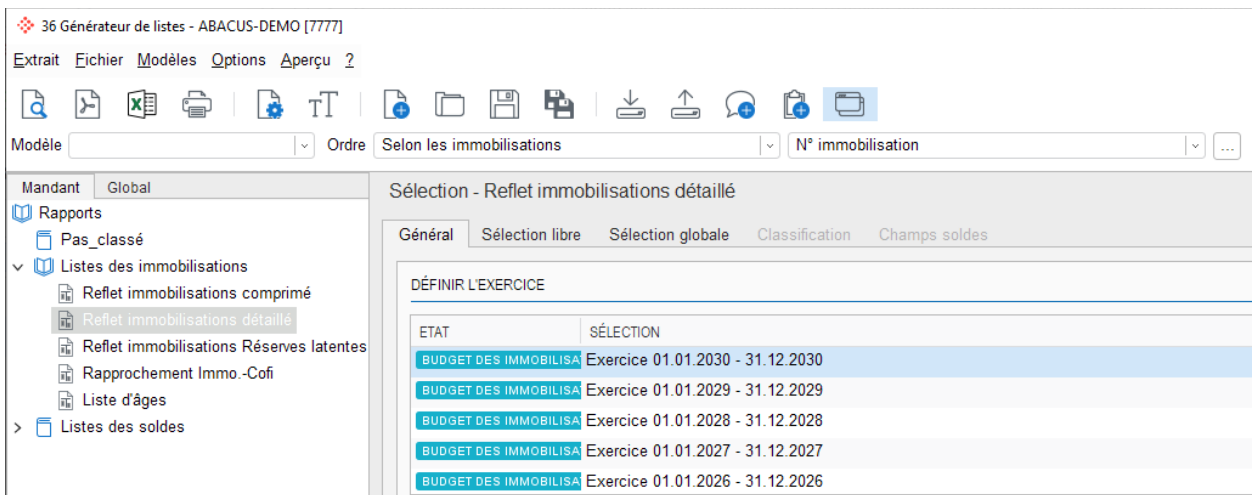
36 Générateur de listes - ABACUS-DEMO [7777]

Extrait Fichier Modèles Options Aperçu ?

Modèle Ordre Selon les immobilisations N° immobilisation ...

Mandant Global

Rapports
Pas_classé
Listes des immobilisations
Reflet immobilisations comprimé
Reflet immobilisations détaillé
Reflet immobilisations Réserves latentes
Rapprochement Immo.-Cofi
Liste d'âges
Listes des soldes

Sélection - Reflet immobilisations détaillé

Général Sélection libre Sélection globale Classification Champs soldes

DÉFINIR L'EXERCICE

| ETAT | SÉLECTION |
|---|---|
| BUDGET DES IMMOBILISA | Exercice 01.01.2030 - 31.12.2030 |
| BUDGET DES IMMOBILISA | Exercice 01.01.2029 - 31.12.2029 |
| BUDGET DES IMMOBILISA | Exercice 01.01.2028 - 31.12.2028 |
| BUDGET DES IMMOBILISA | Exercice 01.01.2027 - 31.12.2027 |
| BUDGET DES IMMOBILISA | Exercice 01.01.2026 - 31.12.2026 |